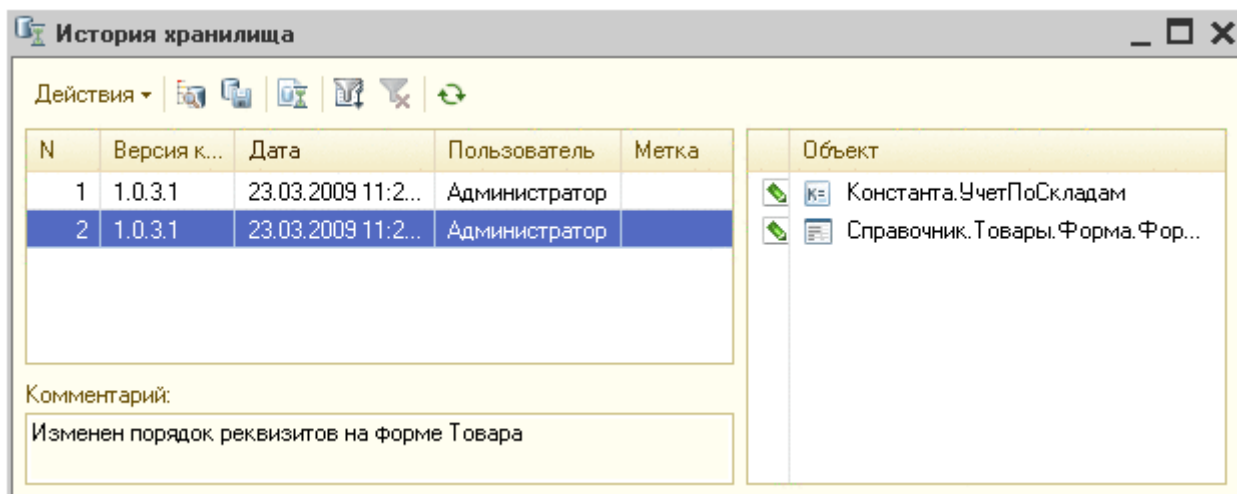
История хранилища

Действия

| N | Версия к... | Дата | Пользователь | Метка |
|---|---|---|---|---|
| 1 | 1.0.3.1 | 23.03.2009 11:2... | Администратор | |
| 2 | 1.0.3.1 | 23.03.2009 11:2... | Администратор | |

| Объект |
|---|
| Константа.УчетПоСкладам |
| Справочник.Товары.Форма.Фор... |

Комментарий:

Изменен порядок реквизитов на форме Товара